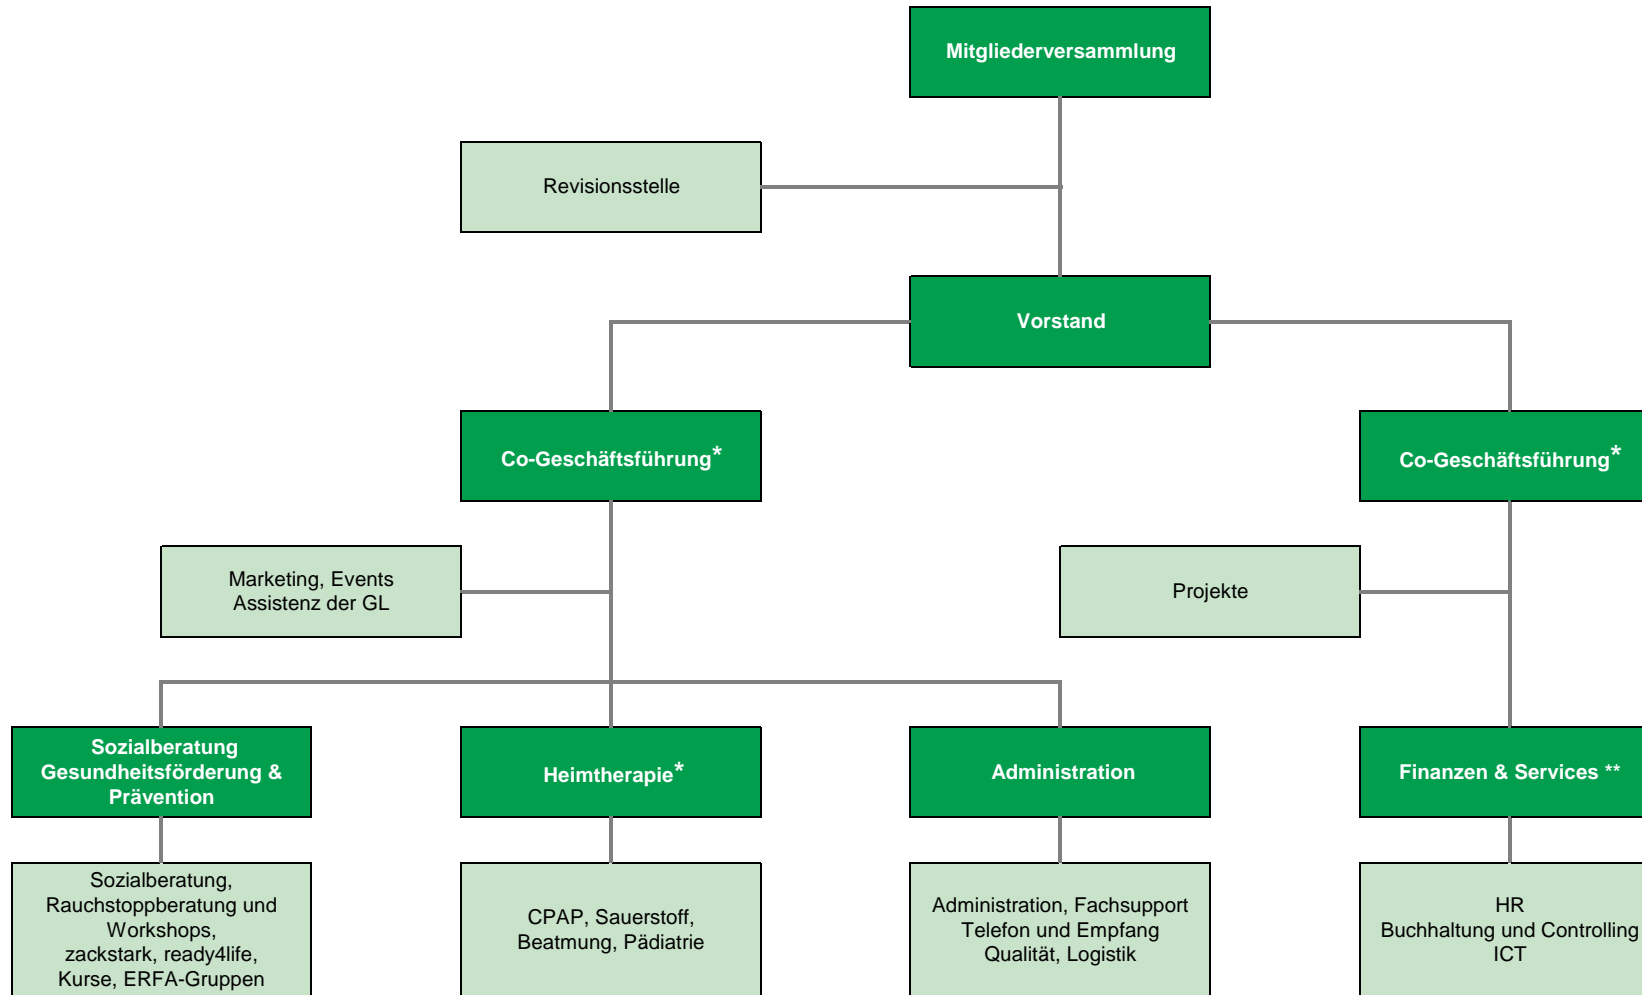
Mitgliederversammlung

Revisionsstelle

Vorstand

Co-Geschäftsführung*

Co-Geschäftsführung*

Marketing, Events
Assistenz der GL

Projekte

Sozialberatung
Gesundheitsförderung &
Prävention

Heimtherapie*

Administration

Finanzen & Services **

Sozialberatung,
Rauchstoppberatung und
Workshops,
zackstark, ready4life,
Kurse, ERFA-Gruppen

CPAP, Sauerstoff,
Beatmung, Pädiatrie

Administration, Fachsupport
Telefon und Empfang
Qualität, Logistik

HR
Buchhaltung und Controlling
ICT